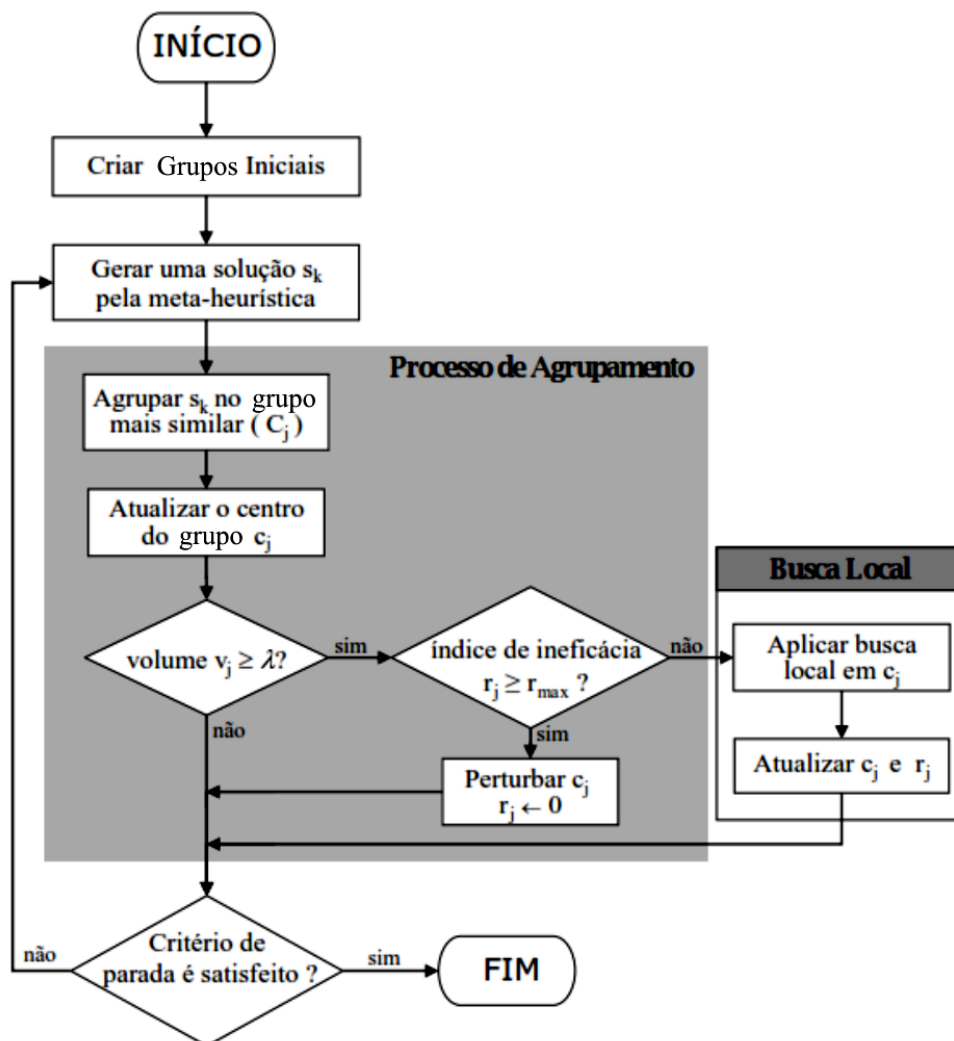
INÍCIO

Criar Grupos Iniciais

Gerar uma solução $s_k$ pela meta-heurística

Processo de Agrupamento

Agrupar $s_k$ no grupo mais similar ( $C_j$ )

Atualizar o centro do grupo $c_j$

volume $v_j \geq \lambda$?

sim

índice de ineficácia $r_j \geq r_{max}$ ?

não

sim

não

Perturbar $c_j$
$r_j \leftarrow 0$

Busca Local

Aplicar busca local em $c_j$

Atualizar $c_j$ e $r_j$

não

Critério de parada é satisfeito ?

sim

FIM